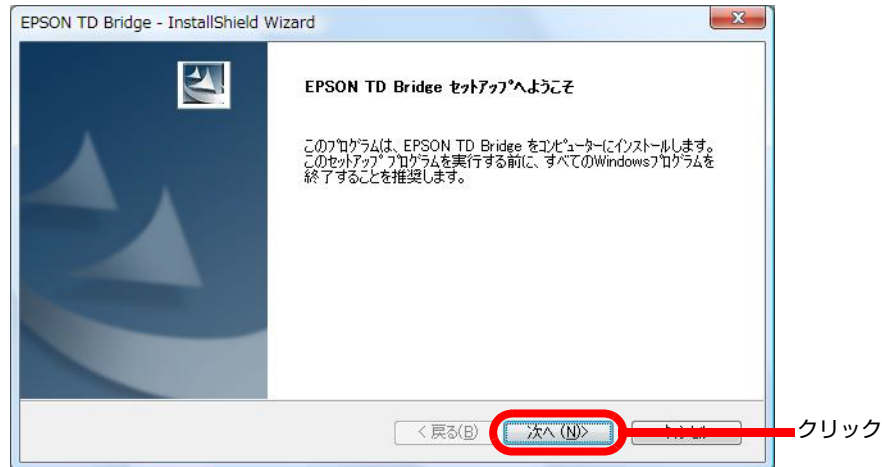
EPSON TD Bridge - InstallShield Wizard

EPSON TD Bridge セットアップへようこそ

このプログラムは、EPSON TD Bridge をコンピューターにインストールします。このセットアップ プログラムを実行する前に、すべてのWindowsプログラムを終了することを推奨します。

< 戻る(B)

次へ (N)>

キャンセル

クリック